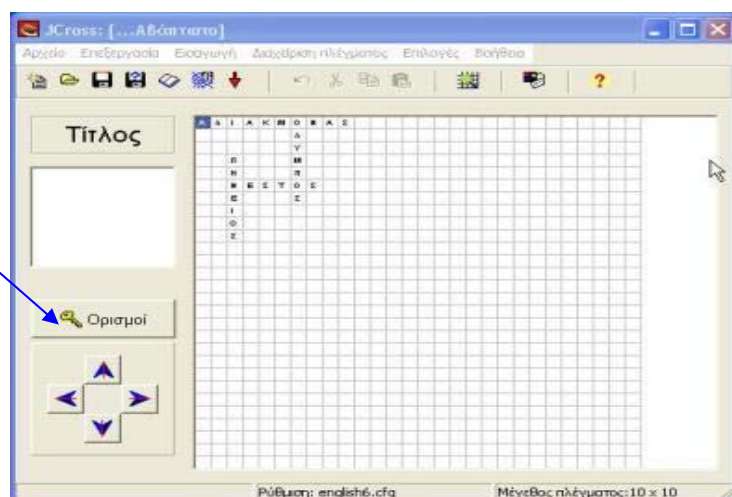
JCross: [...Αβάπτιστο]

Αρχείο Επεξεργασία Εισαγωγή Διαχείριση πλέγματος Επιλογές Βοήθεια

Τίτλος

Ορισμοί

Α Δ Ι Α Κ Ι Ν Ο Ρ Α Σ
Δ
Υ
Π Μ
Η Π
Β Ε Σ Τ Ο Σ
Ε Σ
Ι
Ο
Σ

Ρύθμιση: english6.cfg

Μέγεθος πλέγματος: 10 x 10